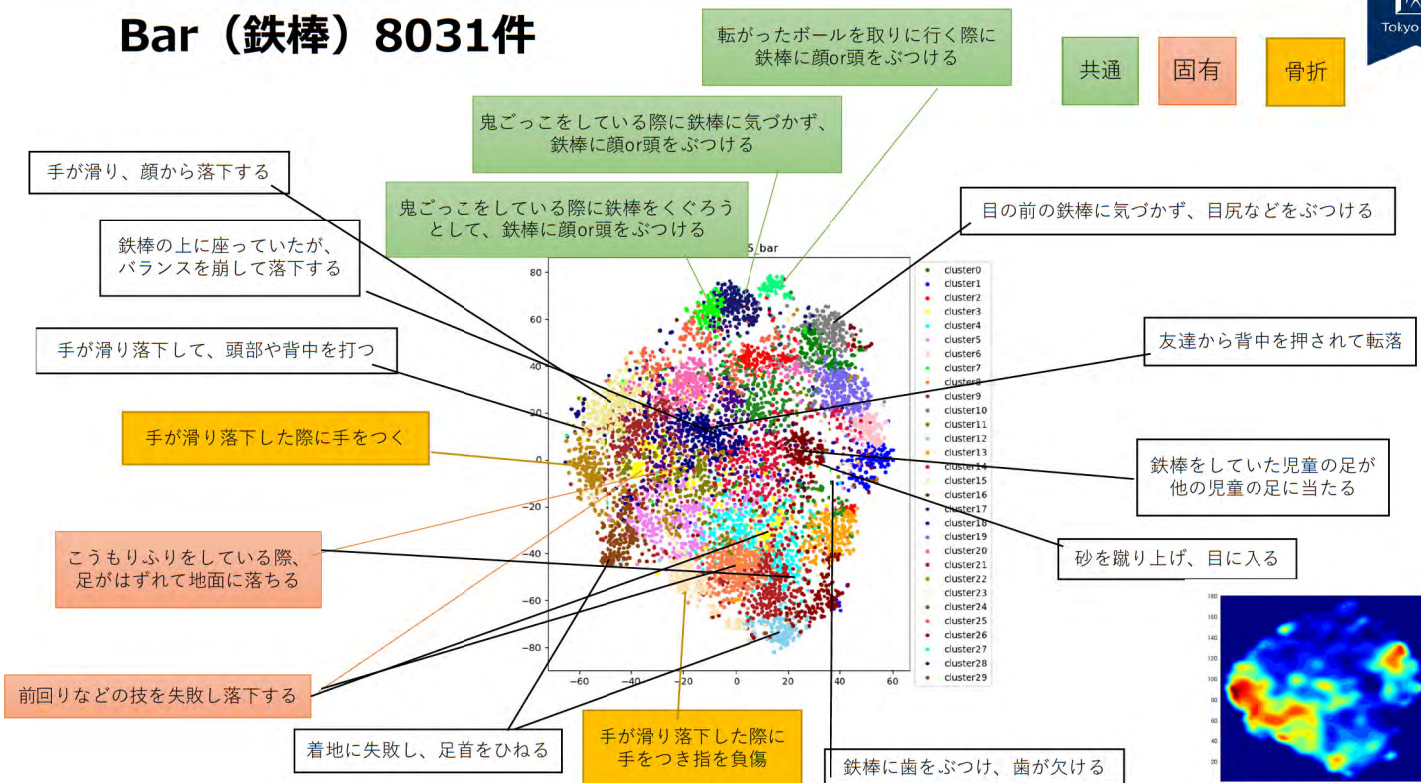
Bar（鉄棒）8031件

Tokyo

共通

固有

骨折

転がったボールを取りに行く際に鉄棒に顔or頭をぶつける

鬼ごっこをしている際に鉄棒に気づかず、鉄棒に顔or頭をぶつける

手が滑り、顔から落下する

鬼ごっこをしている際に鉄棒をくぐろうとして、鉄棒に顔or頭をぶつける

目の前の鉄棒に気づかず、目尻などをぶつける

鉄棒の上に座っていたが、バランスを崩して落下する

手が滑り落下して、頭部や背中を打つ

友達から背中を押されて転落

手が滑り落下した際に手をつく

鉄棒をしていた児童の足が他の児童の足に当たる

こうもりふりをしている際、足がはずれて地面に落ちる

砂を蹴り上げ、目に入る

前回りなどの技を失敗し落下する

着地に失敗し、足首をひねる

手が滑り落下した際に手をつき指を負傷

鉄棒に歯をぶつけ、歯が欠ける

S_bar

80
60
40
20
0
-20
-40
-60
-80

-60 -40 -20 0 20 40 60

cluster0
cluster1
cluster2
cluster3
cluster4
cluster5
cluster6
cluster7
cluster8
cluster9
cluster10
cluster11
cluster12
cluster13
cluster14
cluster15
cluster16
cluster17
cluster18
cluster19
cluster20
cluster21
cluster22
cluster23
cluster24
cluster25
cluster26
cluster27
cluster28
cluster29

180
160
140
120
100
80
60
40
20